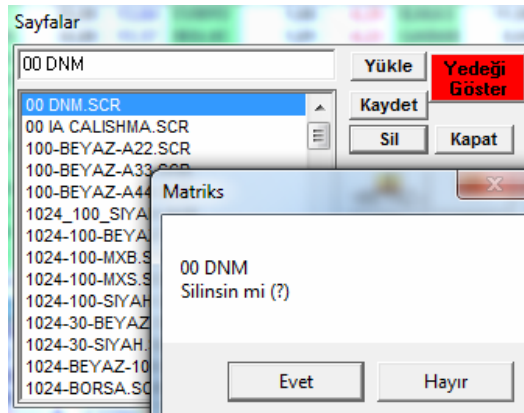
Sayfalar

00 DNM

Yükle

Yedeği Göster

Kaydet

Sil

Kapat

00 DNM.SCR
00 IA CALISHMA.SCR
100-BEYAZ-A22.SCR
100-BEYAZ-A33.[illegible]
100-BEYAZ-A44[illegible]
1024_100_SIYA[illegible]
1024-100-BEYA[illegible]
1024-100-MXB.S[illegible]
1024-100-MXS.S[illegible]
1024-100-SIYAH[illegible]
1024-30-BEYAZ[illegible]
1024-30-SIYAH.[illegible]
1024-BEYAZ-10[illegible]
1024-BORSA.S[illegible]

Matriks

00 DNM
Silinsin mi (?)

Evet

Hayır